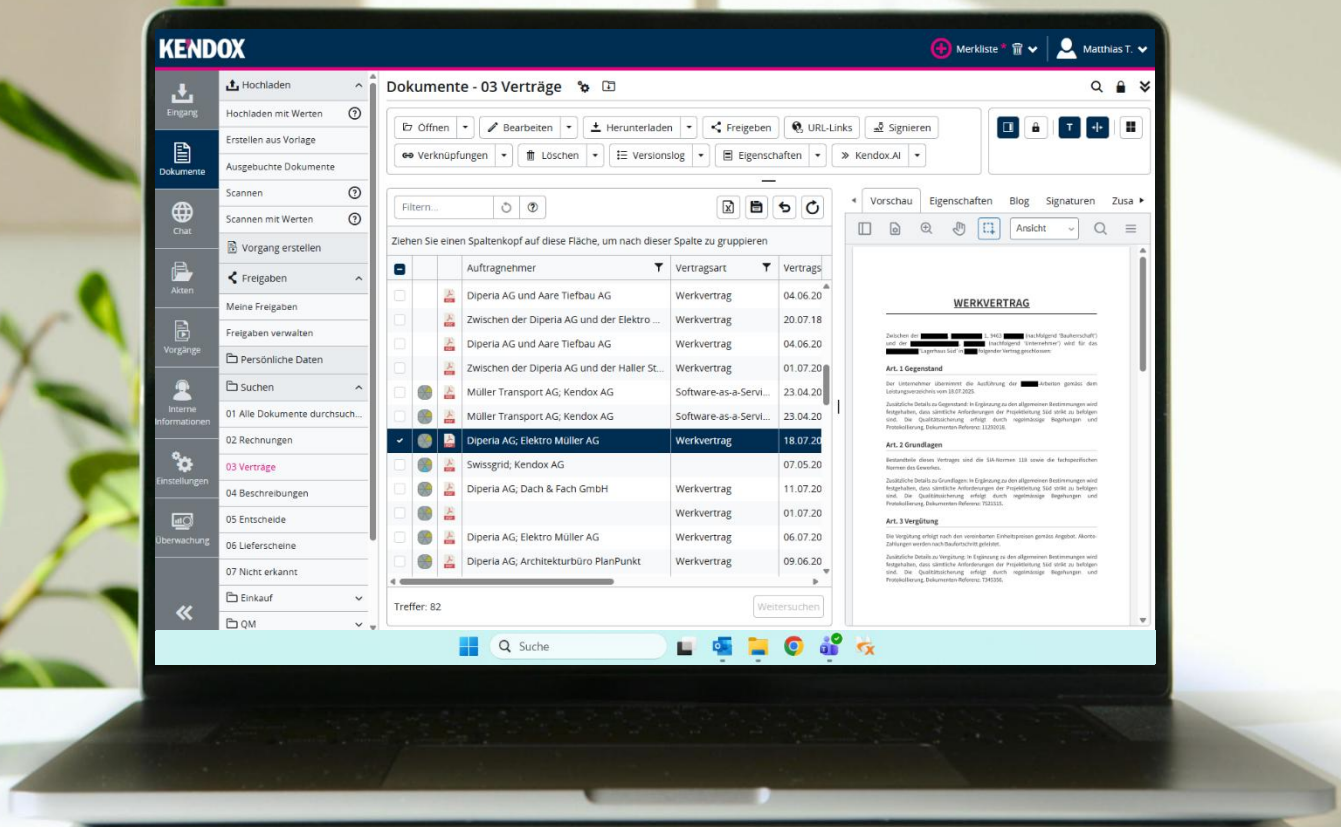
KENDOX

Merkliste * Matthias T.

Eingang
Dokumente
Chat
Akten
Vorgänge
Interne Informationen
Einstellungen
Überwachung

Hochladen
Hochladen mit Werten
Erstellen aus Vorlage
Ausgebuchte Dokumente
Scannen
Scannen mit Werten
Vorgang erstellen
Freigaben
Meine Freigaben
Freigaben verwalten
Persönliche Daten
Suchen
01 Alle Dokumente durchsuch...
02 Rechnungen
03 Verträge
04 Beschreibungen
05 Entscheide
06 Lieferscheine
07 Nicht erkannt
Einkauf
QM

Dokumente - 03 Verträge

Öffnen | Bearbeiten | Herunterladen | Freigeben | URL-Links | Signieren
Verknüpfungen | Löschen | Versionslog | Eigenschaften | Kendox.AI

Filtern...

Ziehen Sie einen Spaltenkopf auf diese Fläche, um nach dieser Spalte zu gruppieren

| Auftragnehmer | Vertragsart | Vertrags |
|---|---|---|
| Diperia AG und Aare Tiefbau AG | Werkvertrag | 04.06.20 |
| Zwischen der Diperia AG und der Elektro ... | Werkvertrag | 20.07.18 |
| Diperia AG und Aare Tiefbau AG | Werkvertrag | 04.06.20 |
| Zwischen der Diperia AG und der Haller St... | Werkvertrag | 01.07.20 |
| Müller Transport AG; Kendox AG | Software-as-a-Servi... | 23.04.20 |
| Müller Transport AG; Kendox AG | Software-as-a-Servi... | 23.04.20 |
| Diperia AG; Elektro Müller AG | Werkvertrag | 18.07.20 |
| Swissgrid; Kendox AG | | 07.05.20 |
| Diperia AG; Dach & Fach GmbH | Werkvertrag | 11.07.20 |
| | Werkvertrag | 01.07.20 |
| Diperia AG; Elektro Müller AG | Werkvertrag | 06.07.20 |
| Diperia AG; Architekturbüro PlanPunkt | Werkvertrag | 09.06.20 |

Treffer: 82
Weitersuchen

Vorschau | Eigenschaften | Blog | Signaturen | Zusa

Ansicht

WERKVERTRAG

Art. 1 Gegenstand
Art. 2 Grundlagen
Art. 3 Vergütung

Suche